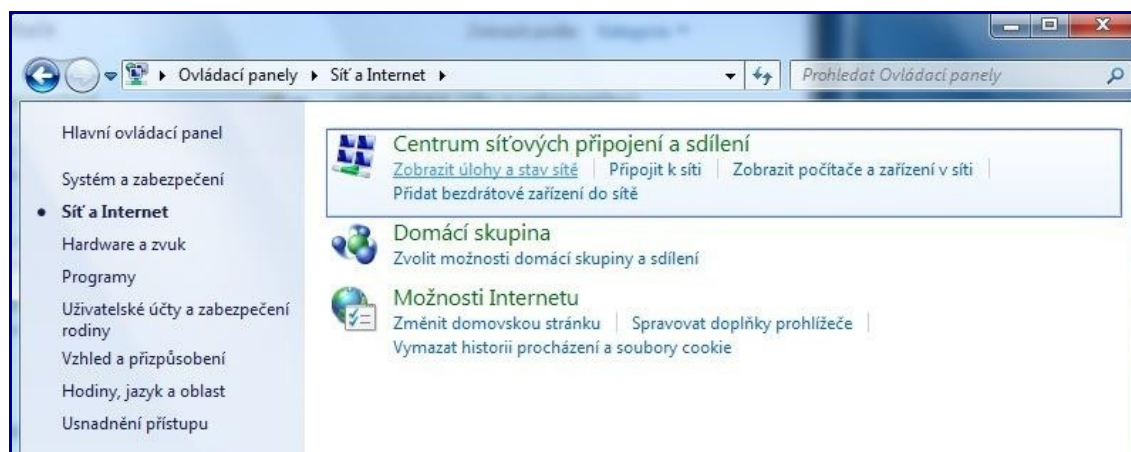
Ovládací panely ▸ Síť a Internet ▸

Prohledat Ovládací panely

Hlavní ovládací panel

Systém a zabezpečení

Síť a Internet

Hardware a zvuk

Programy

Uživatelské účty a zabezpečení rodiny

Vzhled a přizpůsobení

Hodiny, jazyk a oblast

Usnadnění přístupu

Centrum síťových připojení a sdílení

Zobrazit úlohy a stav sítě | Připojit k síti | Zobrazit počítače a zařízení v síti | Přidat bezdrátové zařízení do sítě

Domácí skupina

Zvolit možnosti domácí skupiny a sdílení

Možnosti Internetu

Změnit domovskou stránku | Spravovat doplňky prohlížeče | Vymazat historii procházení a soubory cookie